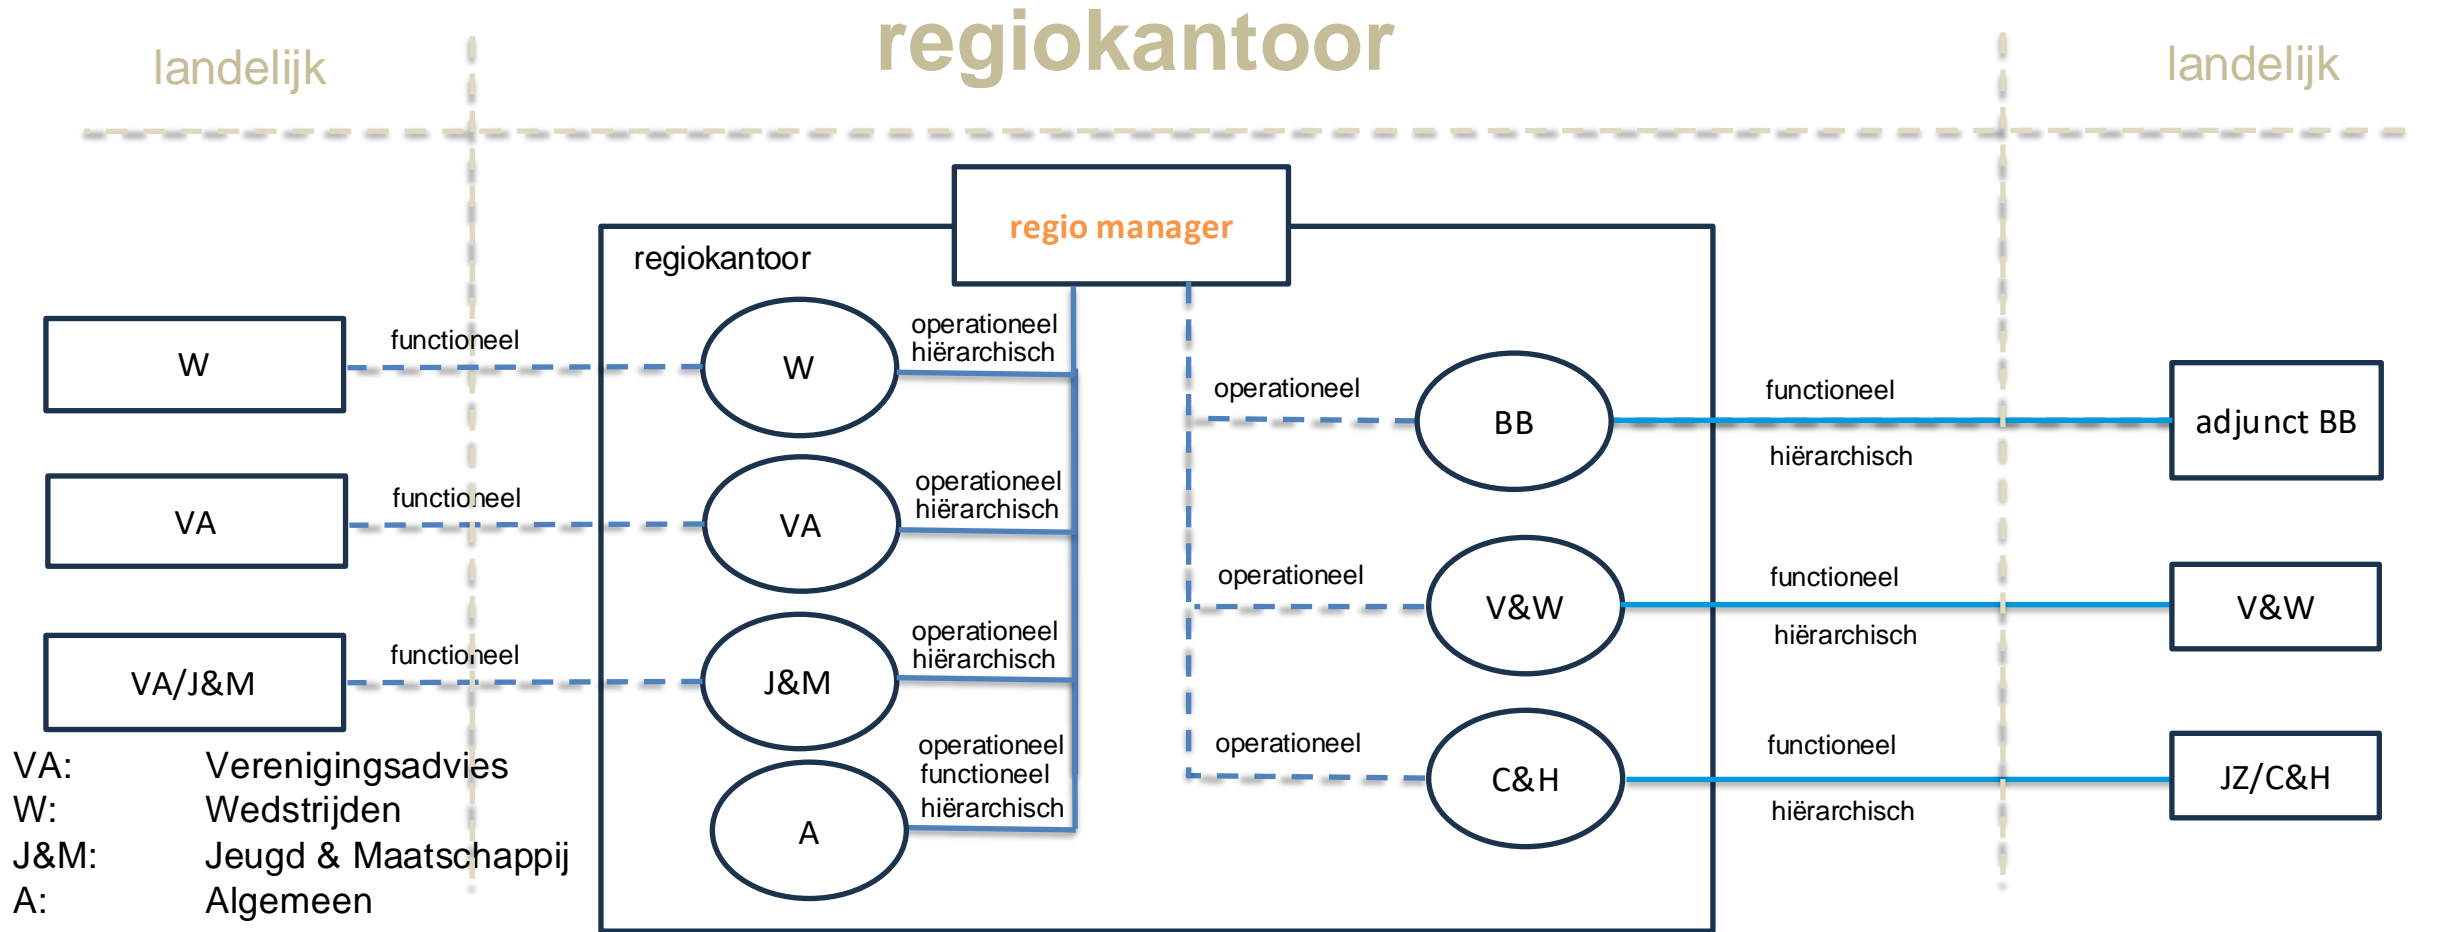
landelijk

regiokantoor

landelijk

regio manager

regiokantoor

W

functioneel

W

operationeel
hiërarchisch

VA

functioneel

VA

operationeel
hiërarchisch

VA/J&M

functioneel

J&M

operationeel
hiërarchisch

A

operationeel
functioneel
hiërarchisch

operationeel

BB

functioneel

hiërarchisch

adjunct BB

operationeel

V&W

functioneel

hiërarchisch

V&W

operationeel

C&H

functioneel

hiërarchisch

JZ/C&H

VA: Verenigingsadvies
W: Wedstrijden
J&M: Jeugd & Maatschappij
A: Algemeen